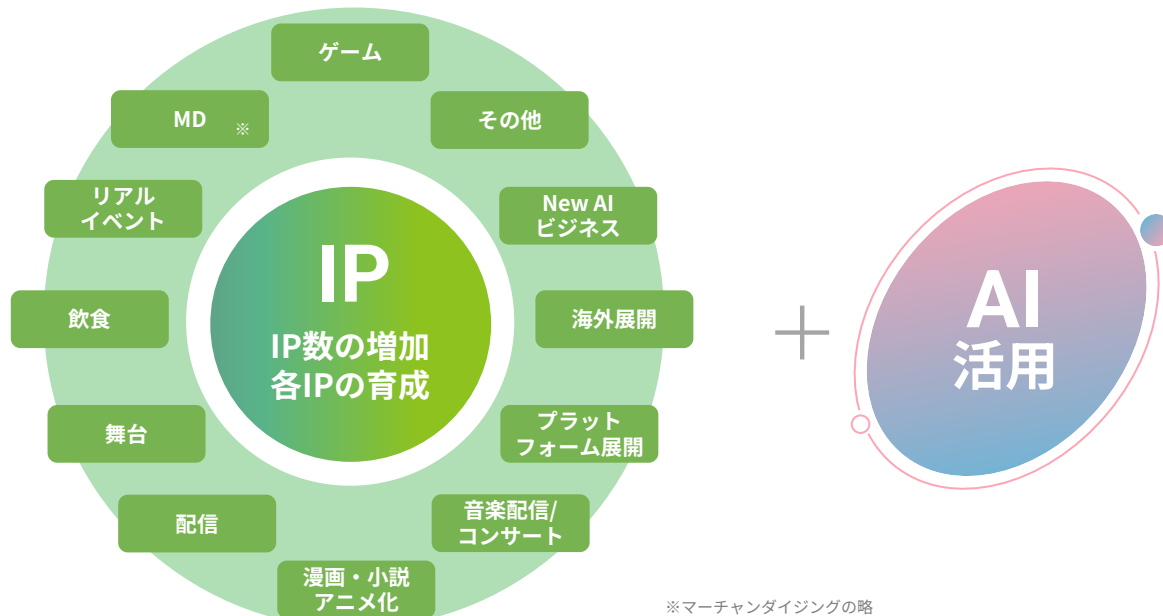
ゲーム

その他

New AI ビジネス

海外展開

プラットフォーム展開

音楽配信/コンサート

漫画・小説アニメ化

配信

舞台

飲食

リアルイベント

MD ※

IP

IP数の増加
各IPの育成

＋

AI
活用

※マーチャンダイジングの略